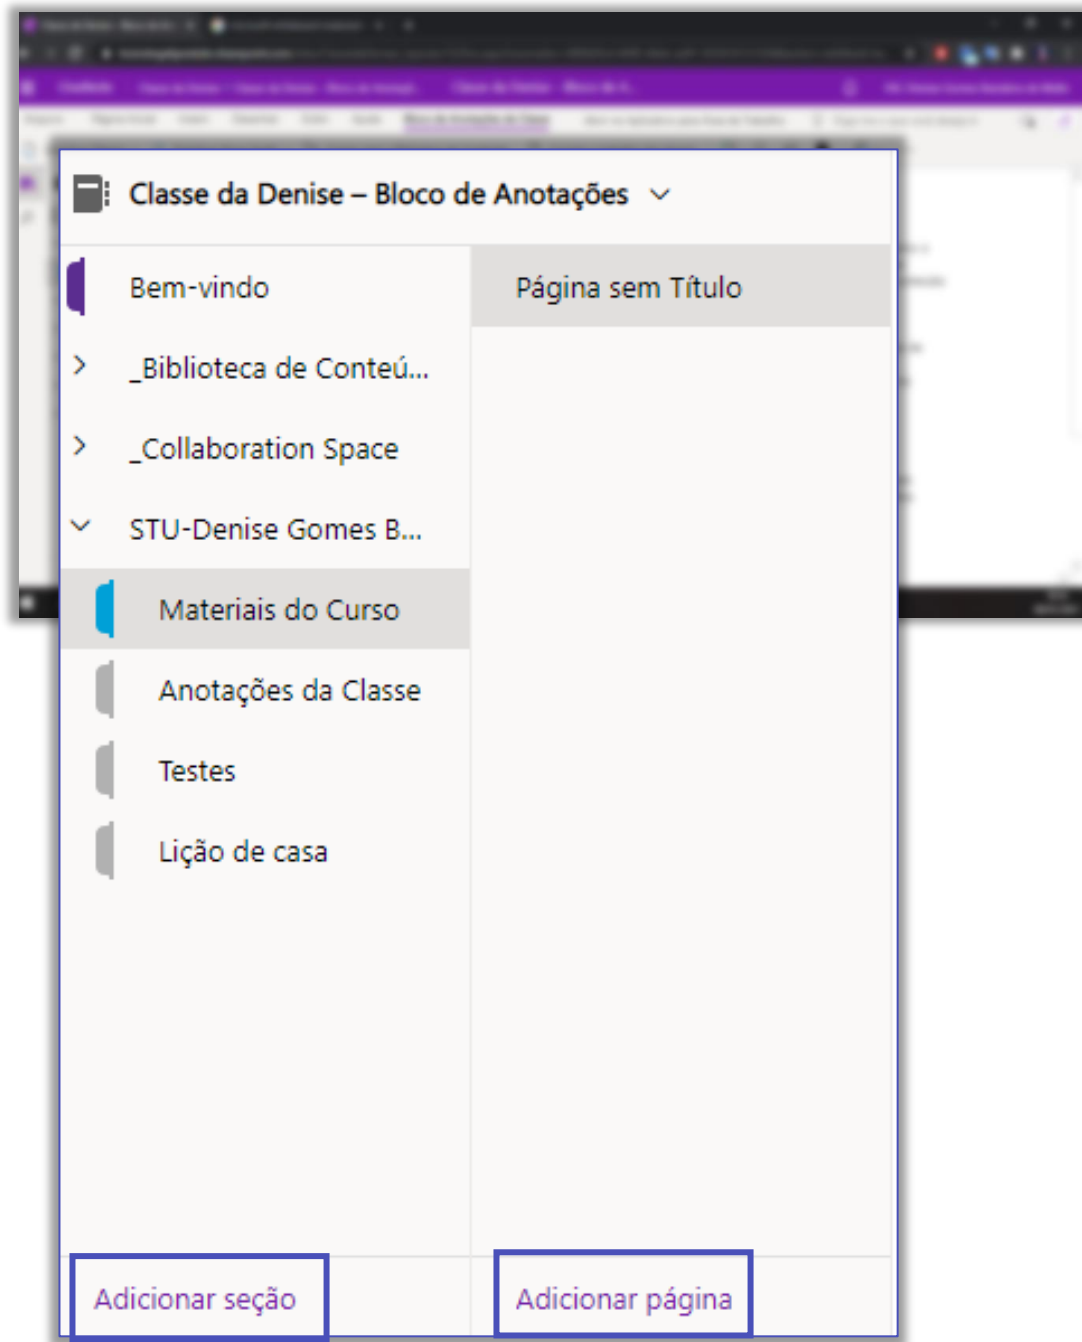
Classe da Denise – Bloco de Anotações

Bem-vindo

_Biblioteca de Conteú...

_Collaboration Space

STU-Denise Gomes B...

Materiais do Curso

Anotações da Classe

Testes

Lição de casa

Página sem Título

Adicionar seção

Adicionar página